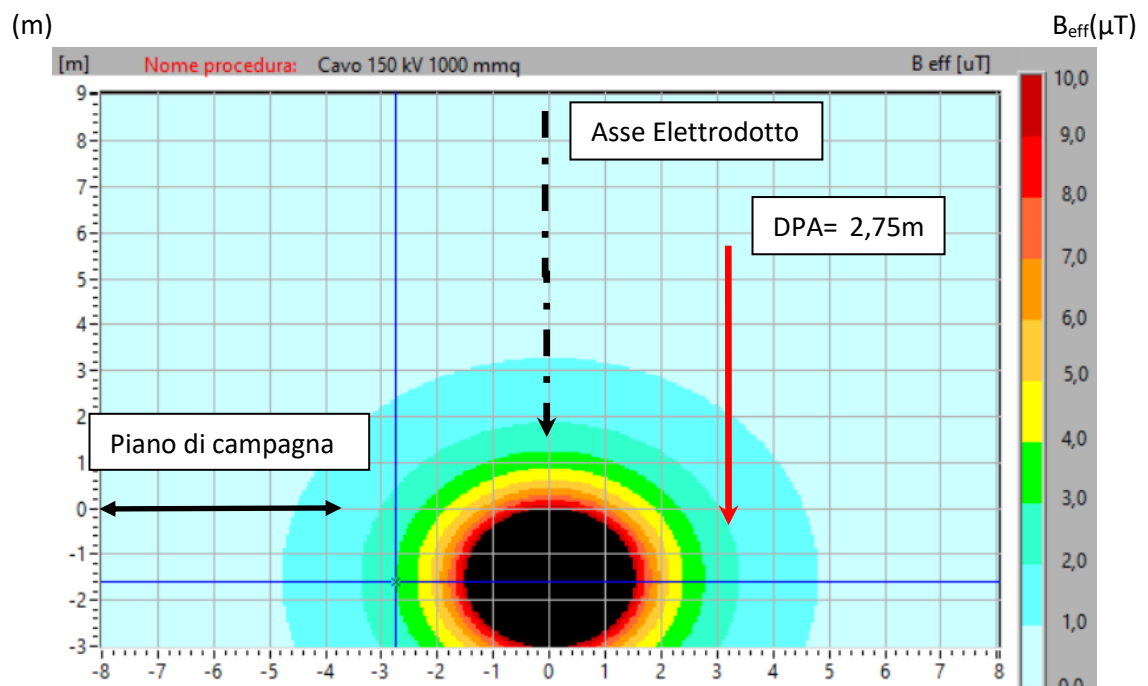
(m)

$B_{eff}(\mu T)$

[m] Nome procedura: Cavo 150 kV 1000 mmq

B eff [uT]

Asse Elettrodotto

DPA= 2,75m

Piano di campagna

9
8
7
6
5
4
3
2
1
0
-1
-2
-3

-8 -7 -6 -5 -4 -3 -2 -1 0 1 2 3 4 5 6 7 8

10,0
9,0
8,0
7,0
6,0
5,0
4,0
3,0
2,0
1,0
0,0